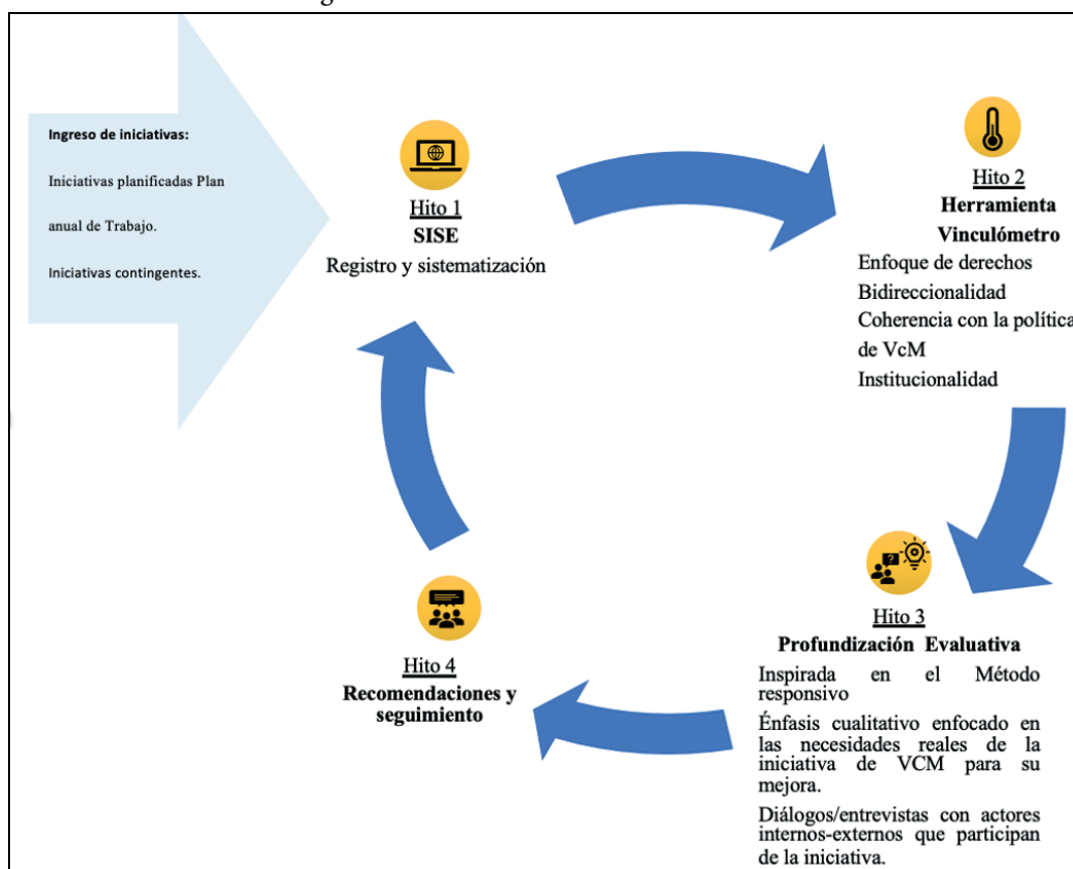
Ingreso de iniciativas:

Iniciativas planificadas Plan anual de Trabajo.

Iniciativas contingentes.

Hito 1
SISE
Registro y sistematización

Hito 2
Herramienta Vinculómetro
Enfoque de derechos
Bidireccionalidad
Coherencia con la polític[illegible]
de VcM
Institucionalidad

Hito 3
Profundización Evaluativa
Inspirada en el Método responsivo

Énfasis cualitativo enfocado en las necesidades reales de la iniciativa de VCM para su mejora.

Diálogos/entrevistas con actores internos-externos que participan de la iniciativa.

Hito 4
Recomendaciones y seguimiento